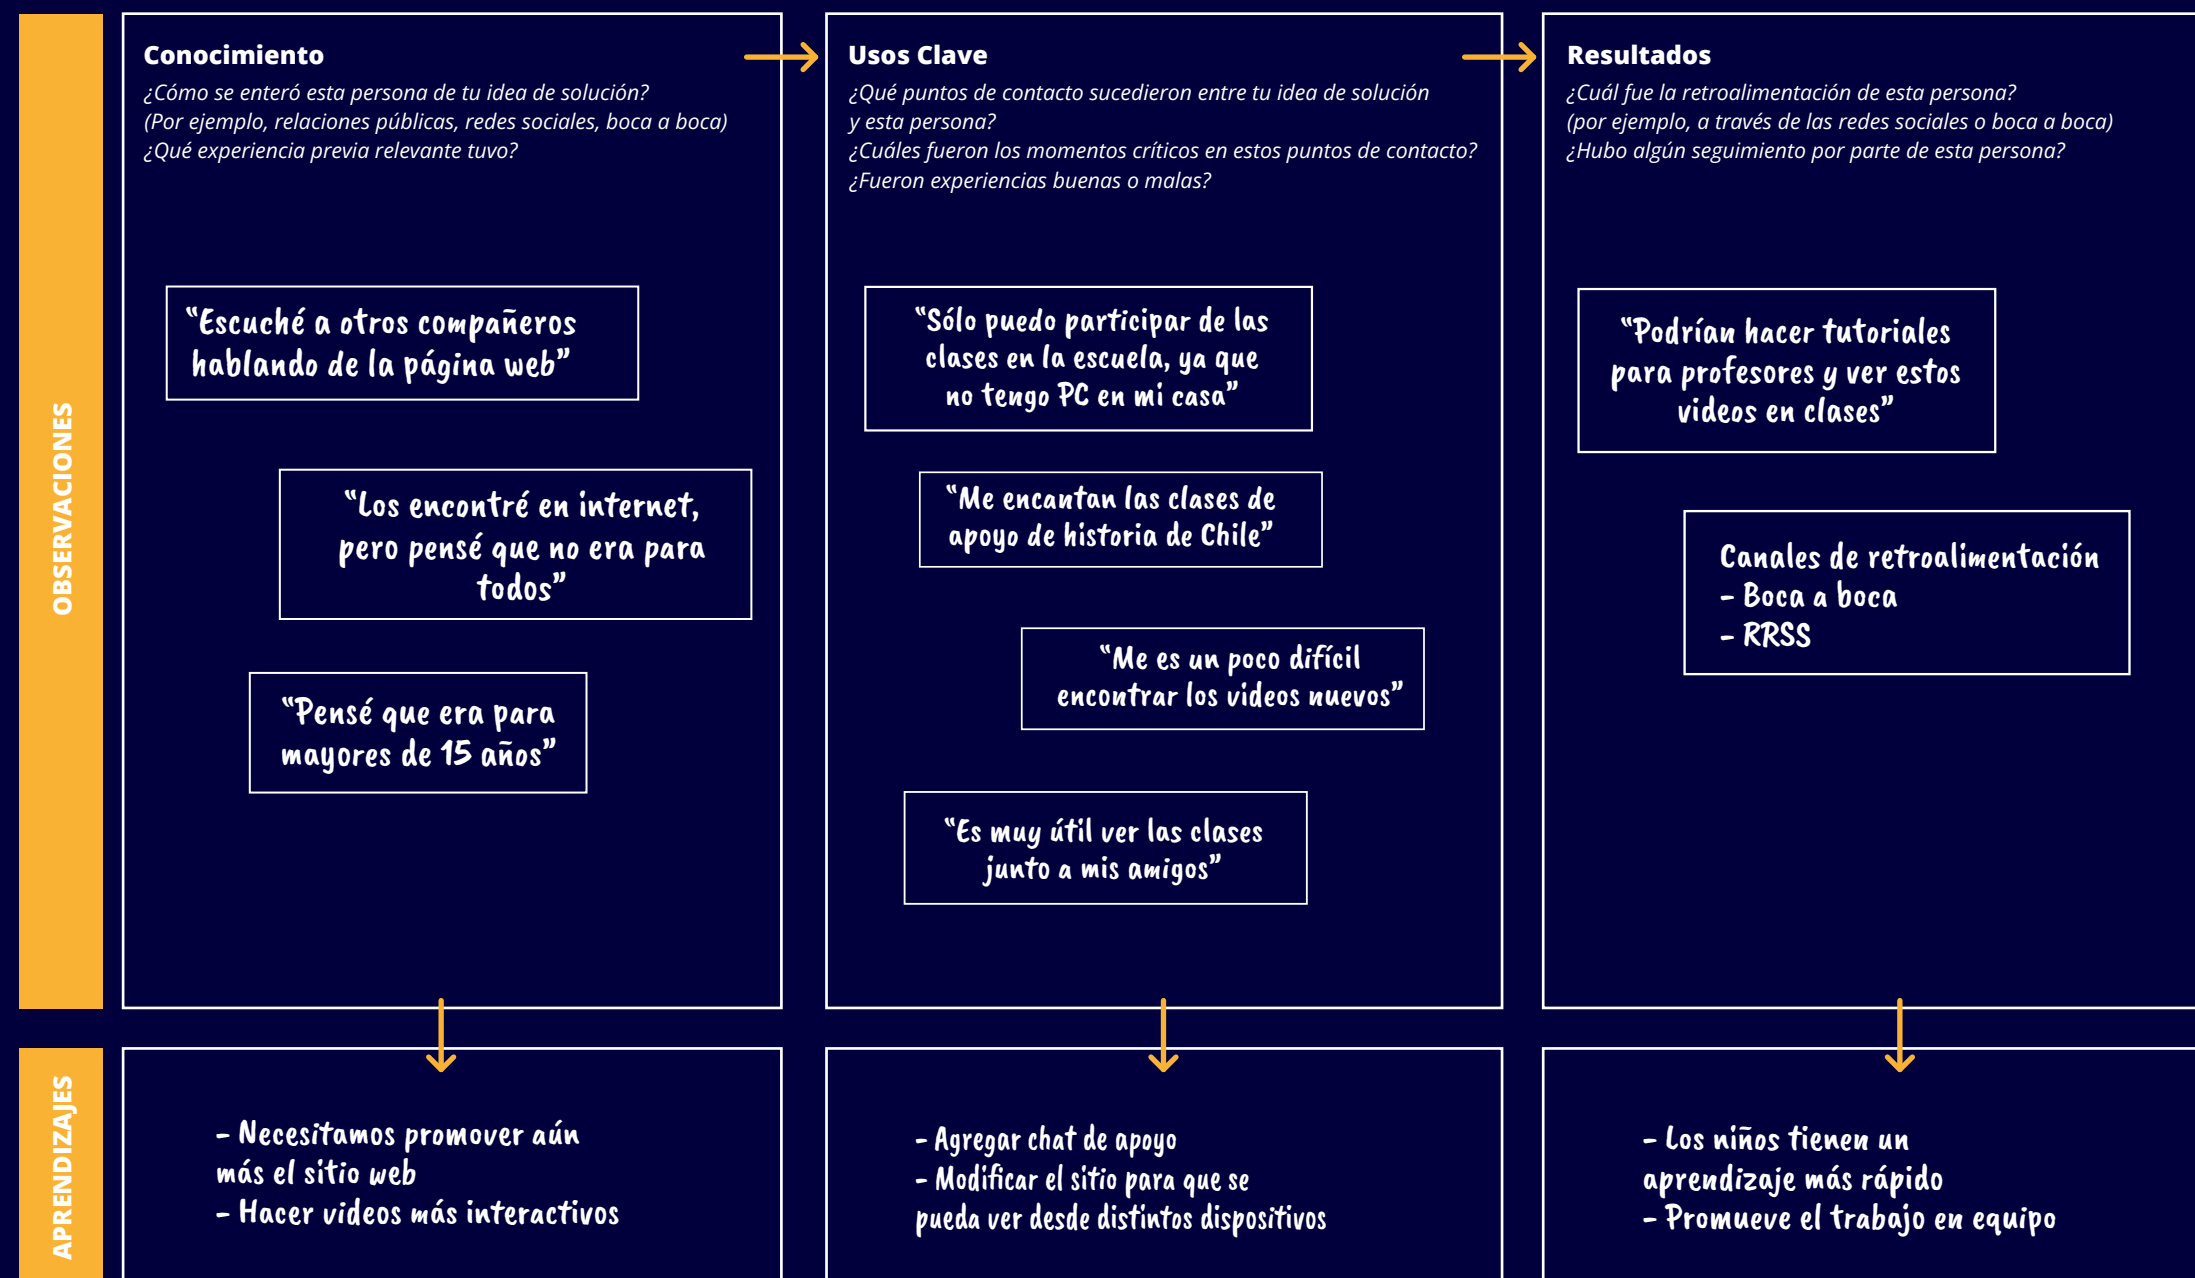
OBSERVACIONES

Conocimiento
¿Cómo se enteró esta persona de tu idea de solución?
(Por ejemplo, relaciones públicas, redes sociales, boca a boca)
¿Qué experiencia previa relevante tuvo?

"Escuché a otros compañeros hablando de la página web"

"Los encontré en internet, pero pensé que no era para todos"

"Pensé que era para mayores de 15 años"

Usos Clave
¿Qué puntos de contacto sucedieron entre tu idea de solución y esta persona?
¿Cuáles fueron los momentos críticos en estos puntos de contacto?
¿Fueron experiencias buenas o malas?

"Sólo puedo participar de las clases en la escuela, ya que no tengo PC en mi casa"

"Me encantan las clases de apoyo de historia de Chile"

"Me es un poco difícil encontrar los videos nuevos"

"Es muy útil ver las clases junto a mis amigos"

Resultados
¿Cuál fue la retroalimentación de esta persona?
(por ejemplo, a través de las redes sociales o boca a boca)
¿Hubo algún seguimiento por parte de esta persona?

"Podrían hacer tutoriales para profesores y ver estos videos en clases"

Canales de retroalimentación
- Boca a boca
- RRSS

APRENDIZAJES

- Necesitamos promover aún más el sitio web
- Hacer videos más interactivos

- Agregar chat de apoyo
- Modificar el sitio para que se pueda ver desde distintos dispositivos

- Los niños tienen un aprendizaje más rápido
- Promueve el trabajo en equipo